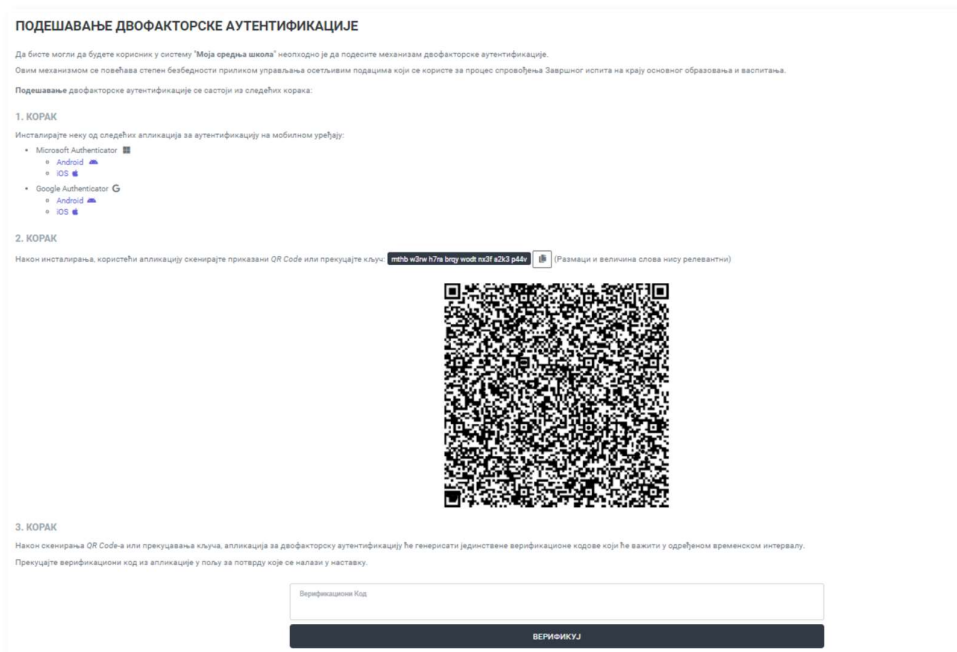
ПОДЕШАВАЊЕ ДВОФАКТОРСКЕ АУТЕНТИФИКАЦИЈЕ

Да бисте могли да будете корисник у систему "Моја средња школа" неопходно је да подесите механизам двофакторске аутентификације.

Овим механизмом се повећава степен безбедности приликом управљања осетљивим подацима који се користе за процес спровођења Завршног испита на крају основног образовања и васпитања.

Подешавање двофакторске аутентификације се састоји из следећих корака:

1. КОРАК

Инсталирајте неку од следећих апликација за аутентификацију на мобилном уређају:

- Microsoft Authenticator
  - Android
  - iOS
- Google Authenticator G
  - Android
  - iOS

2. КОРАК

Након инсталирања, користећи апликацију скенирајте приказани QR Code или прекуцајте кључ: mthb w3rw h7ra brqy wodt nx3f a2k3 p44v (Размаци и величина слова нису релевантни)

3. КОРАК

Након скенирања QR Code-а или прекуцавања кључа, апликација за двофакторску аутентификацију ће генерисати јединствене верификационе кодове који ће важити у одређеном временском интервалу.

Прекуцајте верификациони код из апликације у пољу за потврду које се налази у наставку.

Верификациони Код

ВЕРИФИКУЈ